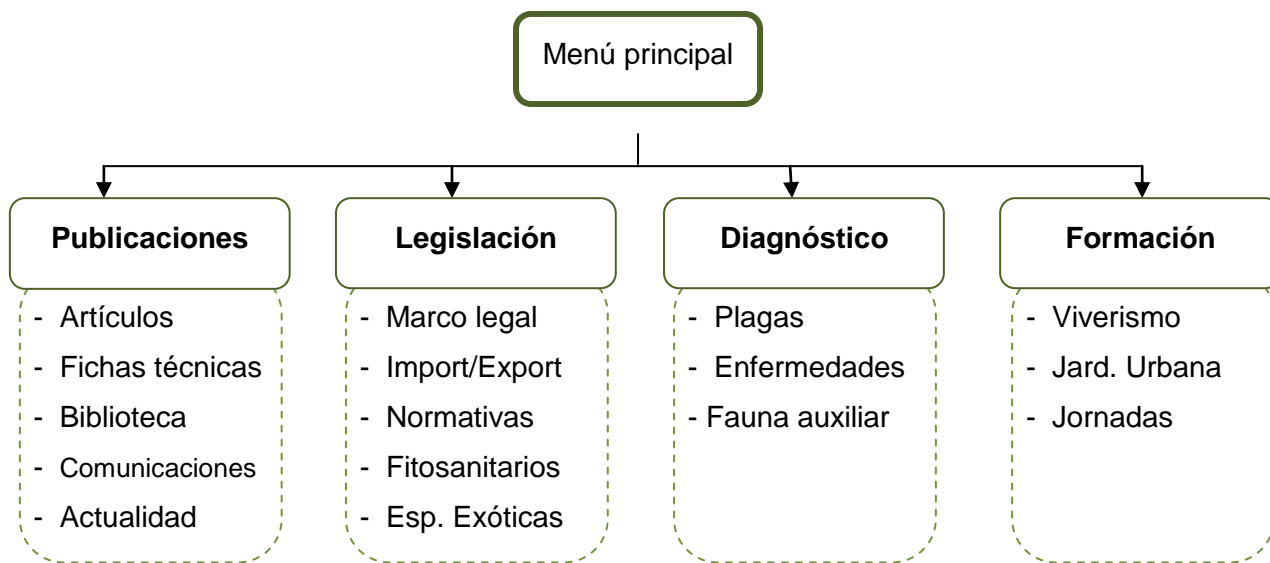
Menú principal

Publicaciones

- Artículos
- Fichas técnicas
- Biblioteca
- Comunicaciones
- Actualidad

Legislación

- Marco legal
- Import/Export
- Normativas
- Fitosanitarios
- Esp. Exóticas

Diagnóstico

- Plagas
- Enfermedades
- Fauna auxiliar

Formación

- Viverismo
- Jard. Urbana
- Jornadas